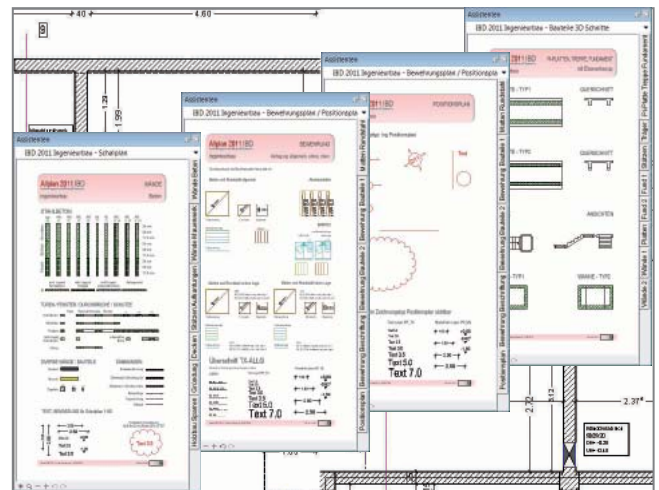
40
4.60
9
1.29
1.99
2.32
2.37

Assistenten
IBD 2011 Ingenieurbau - Schalplan
Allplan 2011 IBD
WÄNDE
Ingenieurbau
Beton
STB-ELEMENTE
TÜREN / FENSTER / DURCHBRÜCHE / SCHLITZE
ZUSATZ WÄNDE / BAUTEILE
BEMASSUNGEN
TEXT BEMASSUNG IN Schalplan 1:50
Text 5.0
Text 7.0
Wände Beton
Wände Mauerwerk
Stützen Aufhängungen
Decken
Gründung
Holzbau Sparren

Assistenten
IBD 2011 Ingenieurbau - Bewehrungsplan / Positionsplan
Allplan 2011 IBD
BEWEHRUNG
Übersicht TX-ALLG
Text 5.0
Text 7.0
Matten Rundstahl
Bewehrung Stabstahl
Bewehrung Stabstahl 2
Bewehrung Beschriftung
Positionsplan

Assistenten
IBD 2011 Ingenieurbau - Bewehrungsplan / Positionsplan
POSITIONSPLAN
Text 5.0
Text 7.0
Matten Rundstahl
Bewehrung Stabstahl
Bewehrung Stabstahl 2
Bewehrung Beschriftung
Positionsplan

Assistenten
IBD 2011 Ingenieurbau - Bauteile 3D Schnitte
FUNDAMENT
QUERSCHNITT
ANSICHTEN
WANNE
Fundamente
Träger
Stützen
Fuß 1
Fuß 2
Platten
Wände 1
Wände 2